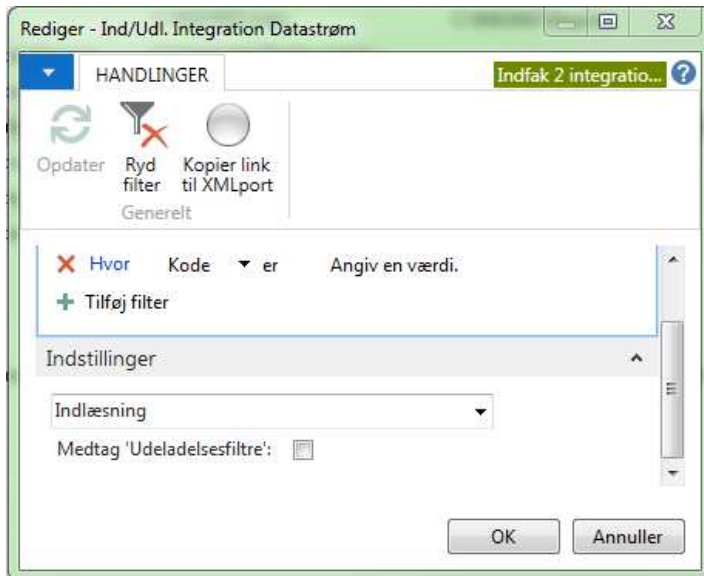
Rediger - Ind/Udl. Integration Datastrøm

HANDLINGER

Indfak 2 integratio...

Opdater

Ryd filter

Kopier link til XMLport

Generelt

Hvor Kode er Angiv en værdi.

Tilføj filter

Indstillinger

Indlæsning

Medtag 'Udeladelsesfiltre':

OK

Annuller